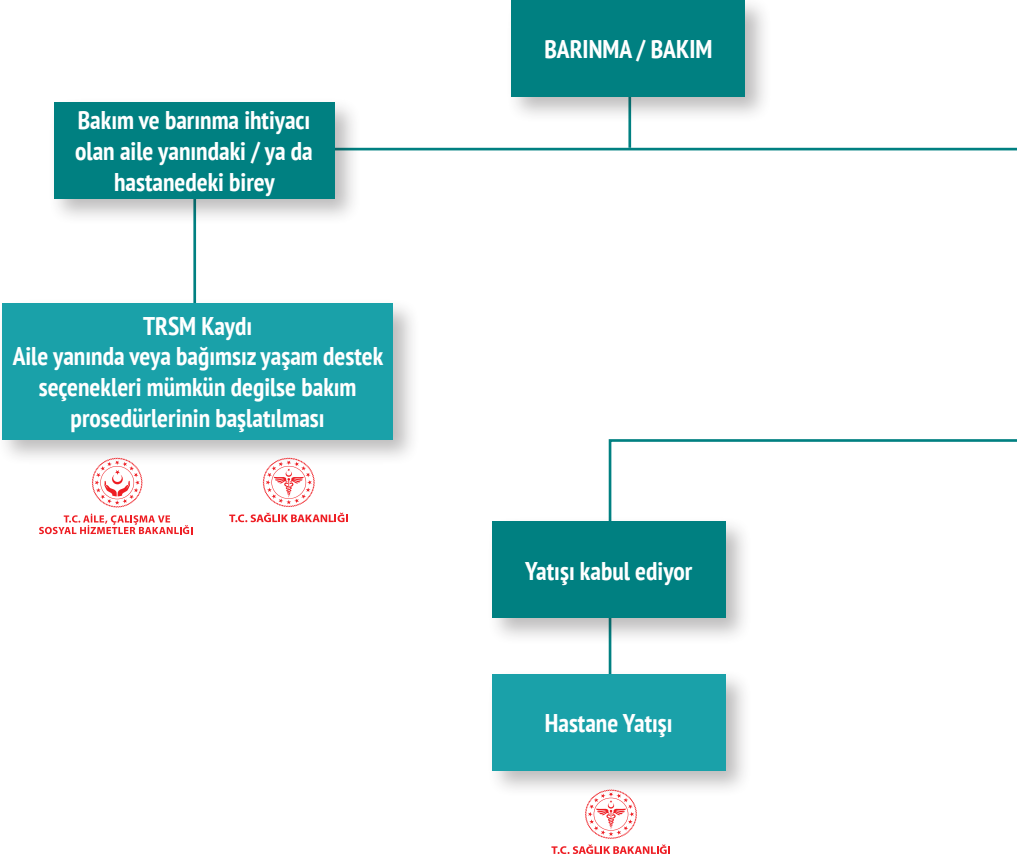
BARINMA / BAKIM

Bakım ve barınma ihtiyacı olan aile yanındaki / ya da hastanedeki birey

TRSM Kaydı
Aile yanında veya bağımsız yaşam destek seçenekleri mümkün degilse bakım prosedürlerinin başlatılması

T.C. AİLE, ÇALIŞMA VE SOSYAL HİZMETLER BAKANLIĞI

T.C. SAĞLIK BAKANLIĞI

Yatışı kabul ediyor

Hastane Yatışı

T.C. SAĞLIK BAKANLIĞI